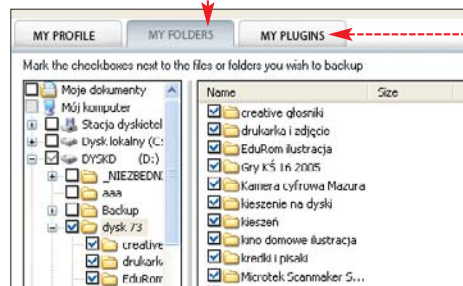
MY PROFILE
MY FOLDERS
MY PLUGINS

Mark the checkboxes next to the files or folders you wish to backup

Moje dokumenty
Mój komputer
Stacja dyskietek
Dysk lokalny (C:)
DYSKD (D:)
_NIEZBEDN
aaa
Backup
dysk 73
creative
drukark
EduRom

| Name | Size |
|---|---|
| creative głosniki | |
| drukarka i zdjęcie | |
| EduRom ilustracja | |
| Gry KŚ 16 2005 | |
| Kamera cyfrowa Mazura | |
| kieszenie na dyski | |
| kieszeń | |
| kino domowe ilustracja | |
| kredki i pisaki | |
| Microtek Scanmaker S... | |